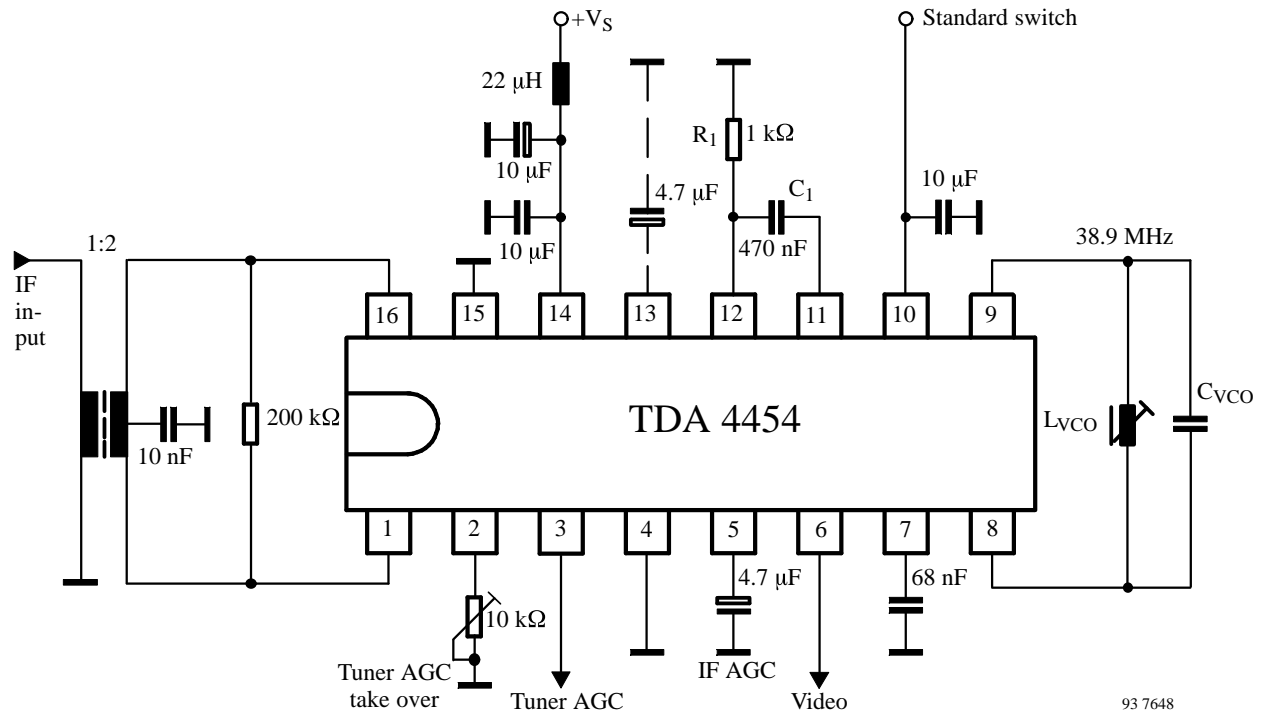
$+V_S$

Standard switch

22 µH

$R_1$ 1 kΩ

10 µF

4.7 µF

$C_1$

10 µF

10 µF

470 nF

38.9 MHz

1:2

IF input

16 15 14 13 12 11 10 9

200 kΩ

TDA 4454

$L_{VCO}$

$C_{VCO}$

10 nF

1 2 3 4 5 6 7 8

4.7 µF

68 nF

10 kΩ

Tuner AGC take over

Tuner AGC

IF AGC

Video

93 7648